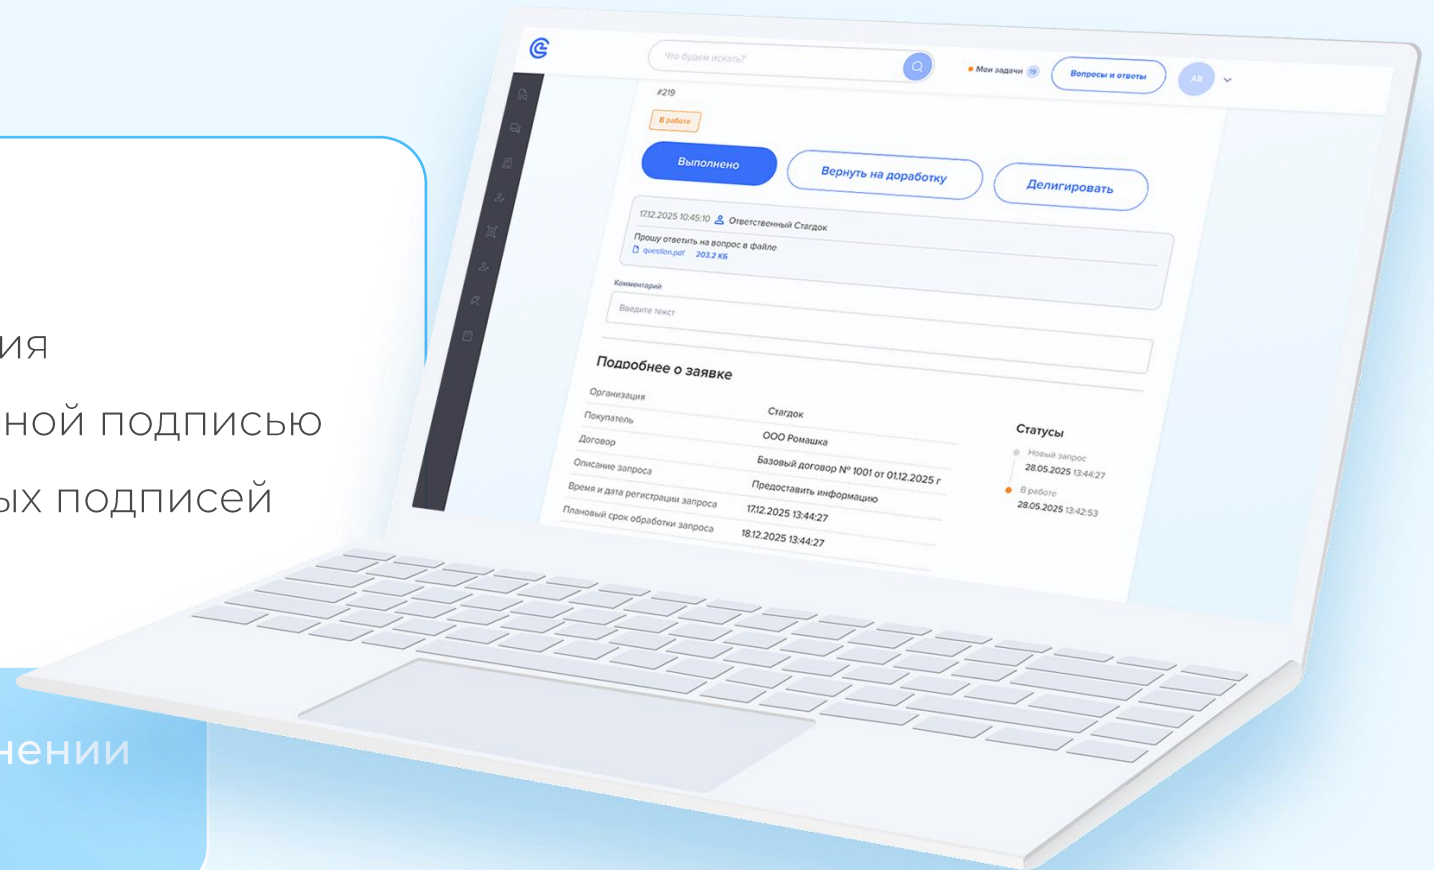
ия
ной подписью
ых подписей

нении

Что будем искать?
Мои задачи 19
Вопросы и ответы
АВ

#219
В работе
Выполнено
Вернуть на доработку
Делигировать

17.12.2025 10:45:10 Ответственный Стагдок
Прошу ответить на вопрос в файле
question.pdf 203.2 Кб

Комментарий
Введите текст

Подробнее о заявке

| | |
|---|---|
| Организация | Стагдок |
| Покупатель | ООО Ромашка |
| Договор | Базовый договор № 1001 от 01.12.2025 г |
| Описание запроса | Предоставить информацию |
| Время и дата регистрации запроса | 17.12.2025 13:44:27 |
| Плановый срок обработки запроса | 18.12.2025 13:44:27 |

Статусы
Новый запрос
28.05.2025 13:44:27
В работе
28.05.2025 13:42:53